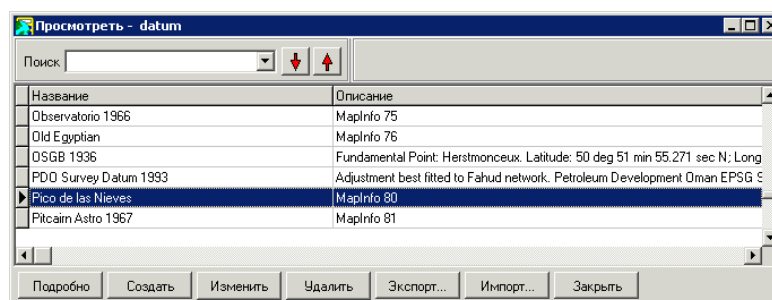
Просмотреть - datum

Поиск

| Название | Описание |
|---|---|
| Observatorio 1966 | MapInfo 75 |
| Old Egyptian | MapInfo 76 |
| OSGB 1936 | Fundamental Point: Herstmonceux. Latitude: 50 deg 51 min 55.271 sec N; Long |
| PDO Survey Datum 1993 | Adjustment best fitted to Fahud network. Petroleum Development Oman EPSG S |
| Pico de las Nieves | MapInfo 80 |
| Pitcairn Astro 1967 | MapInfo 81 |

Подробно Создать Изменить Удалить Экспорт... Импорт... Закрыть